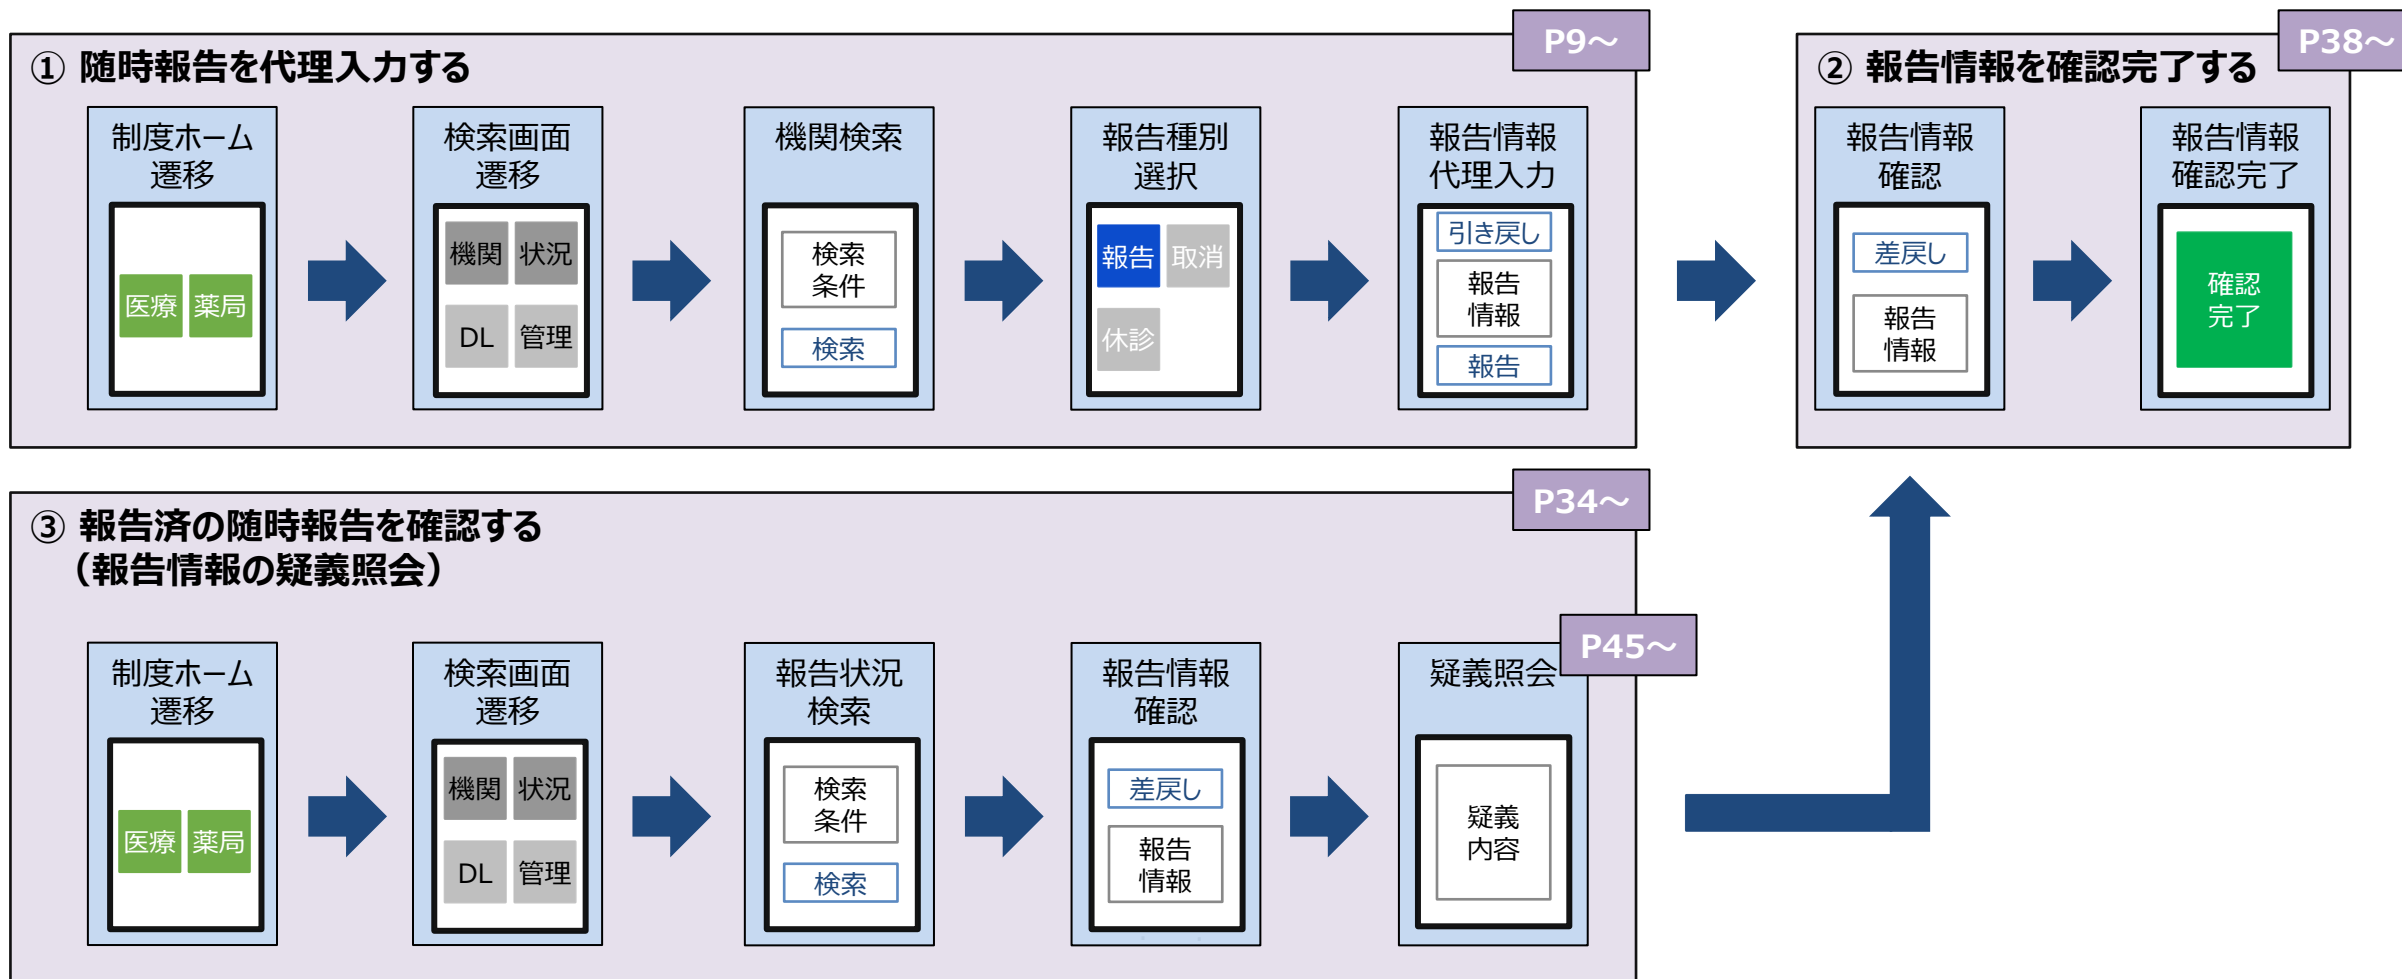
① 随時報告を代理入力する

P9～

制度ホーム遷移

医療 薬局

検索画面遷移

機関 状況

DL 管理

機関検索

検索条件

検索

報告種別選択

報告 取消

休診

報告情報代理入力

引き戻し

報告情報

報告

② 報告情報を確認完了する

P38～

報告情報確認

差戻し

報告情報

報告情報確認完了

確認完了

③ 報告済の随時報告を確認する（報告情報の疑義照会）

P34～

制度ホーム遷移

医療 薬局

検索画面遷移

機関 状況

DL 管理

報告状況検索

検索条件

検索

報告情報確認

差戻し

報告情報

疑義照会

P45～

疑義内容